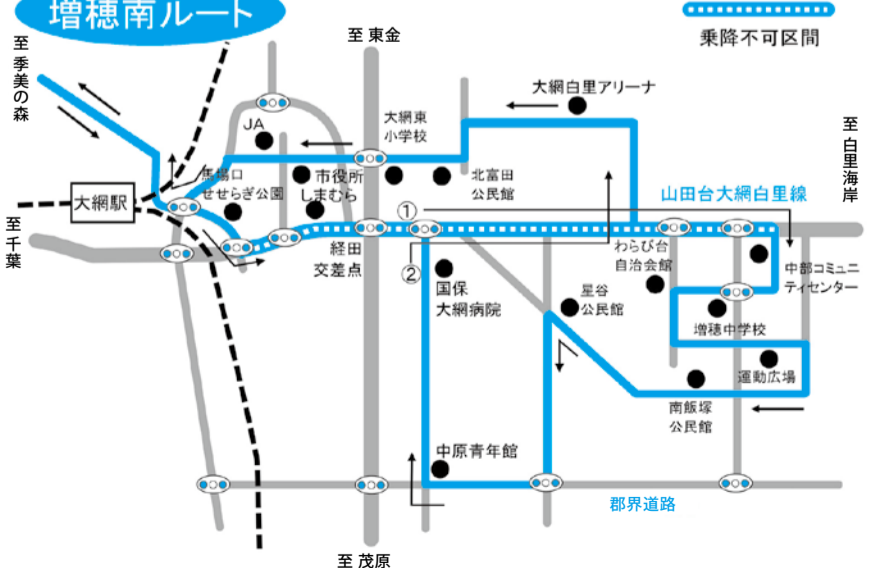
増穂南ルート

乗降不可区間

至 季美の森

至 東金

大網白里アリーナ

大網東小学校

JA

馬場口せせらぎ公園

市役所

しまむら

北富田公民館

至 白里海岸

山田台大網白里線

大網駅

至 千葉

①

②

経田交差点

わらび台自治会館

中部コミュニティセンター

国保大網病院

星谷公民館

増穂中学校

運動広場

南飯塚公民館

中原青年館

郡界道路

至 茂原